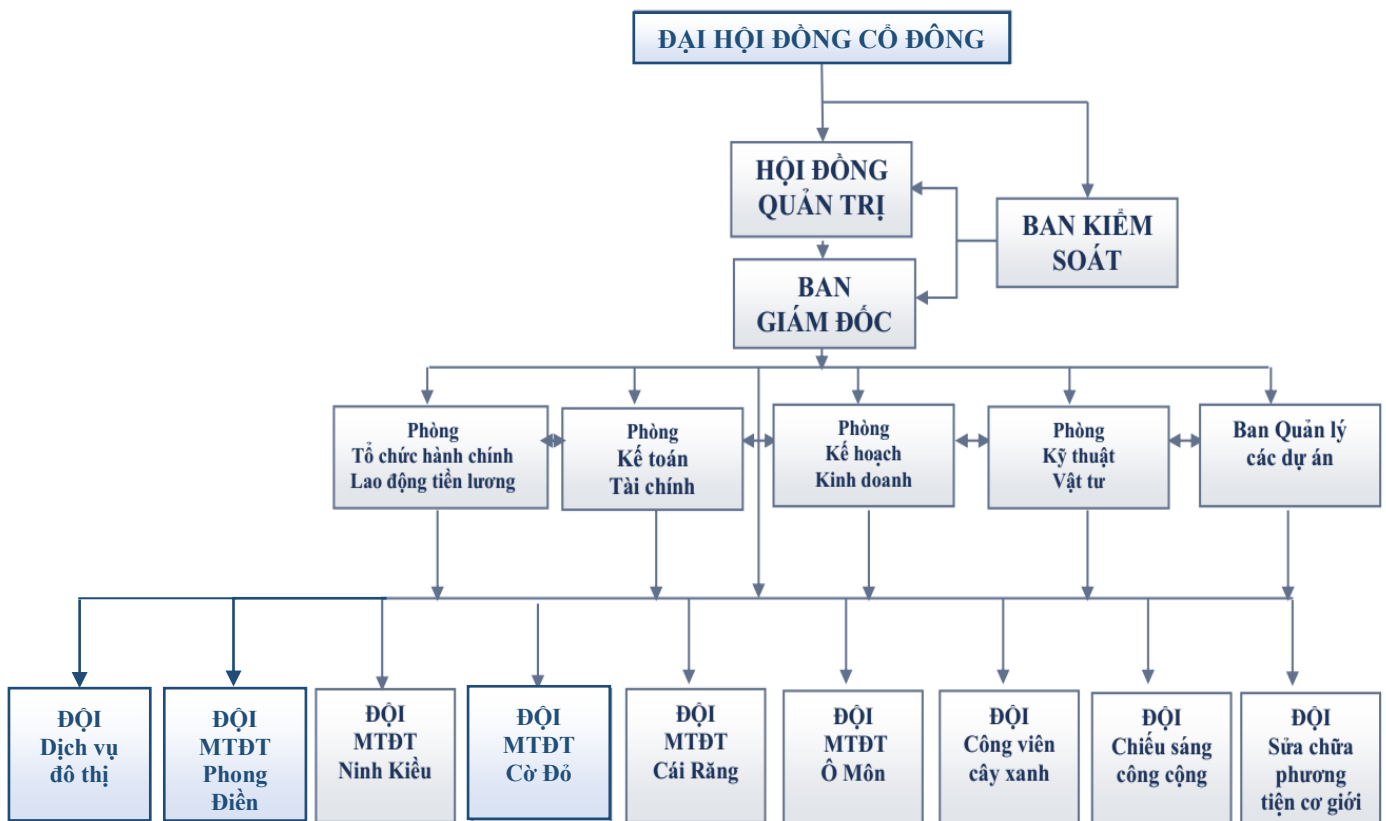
ĐẠI HỘI ĐỒNG CỔ ĐÔNG

HỘI ĐỒNG QUẢN TRỊ

BAN KIỂM SOÁT

BAN GIÁM ĐỐC

Phòng Tổ chức hành chính Lao động tiền lương

Phòng Kế toán Tài chính

Phòng Kế hoạch Kinh doanh

Phòng Kỹ thuật Vật tư

Ban Quản lý các dự án

ĐỘI Dịch vụ đô thị

ĐỘI MTĐT Phong Điền

ĐỘI MTĐT Ninh Kiều

ĐỘI MTĐT Cờ Đỏ

ĐỘI MTĐT Cái Răng

ĐỘI MTĐT Ô Môn

ĐỘI Công viên cây xanh

ĐỘI Chiếu sáng công cộng

ĐỘI Sửa chữa phương tiện cơ giới